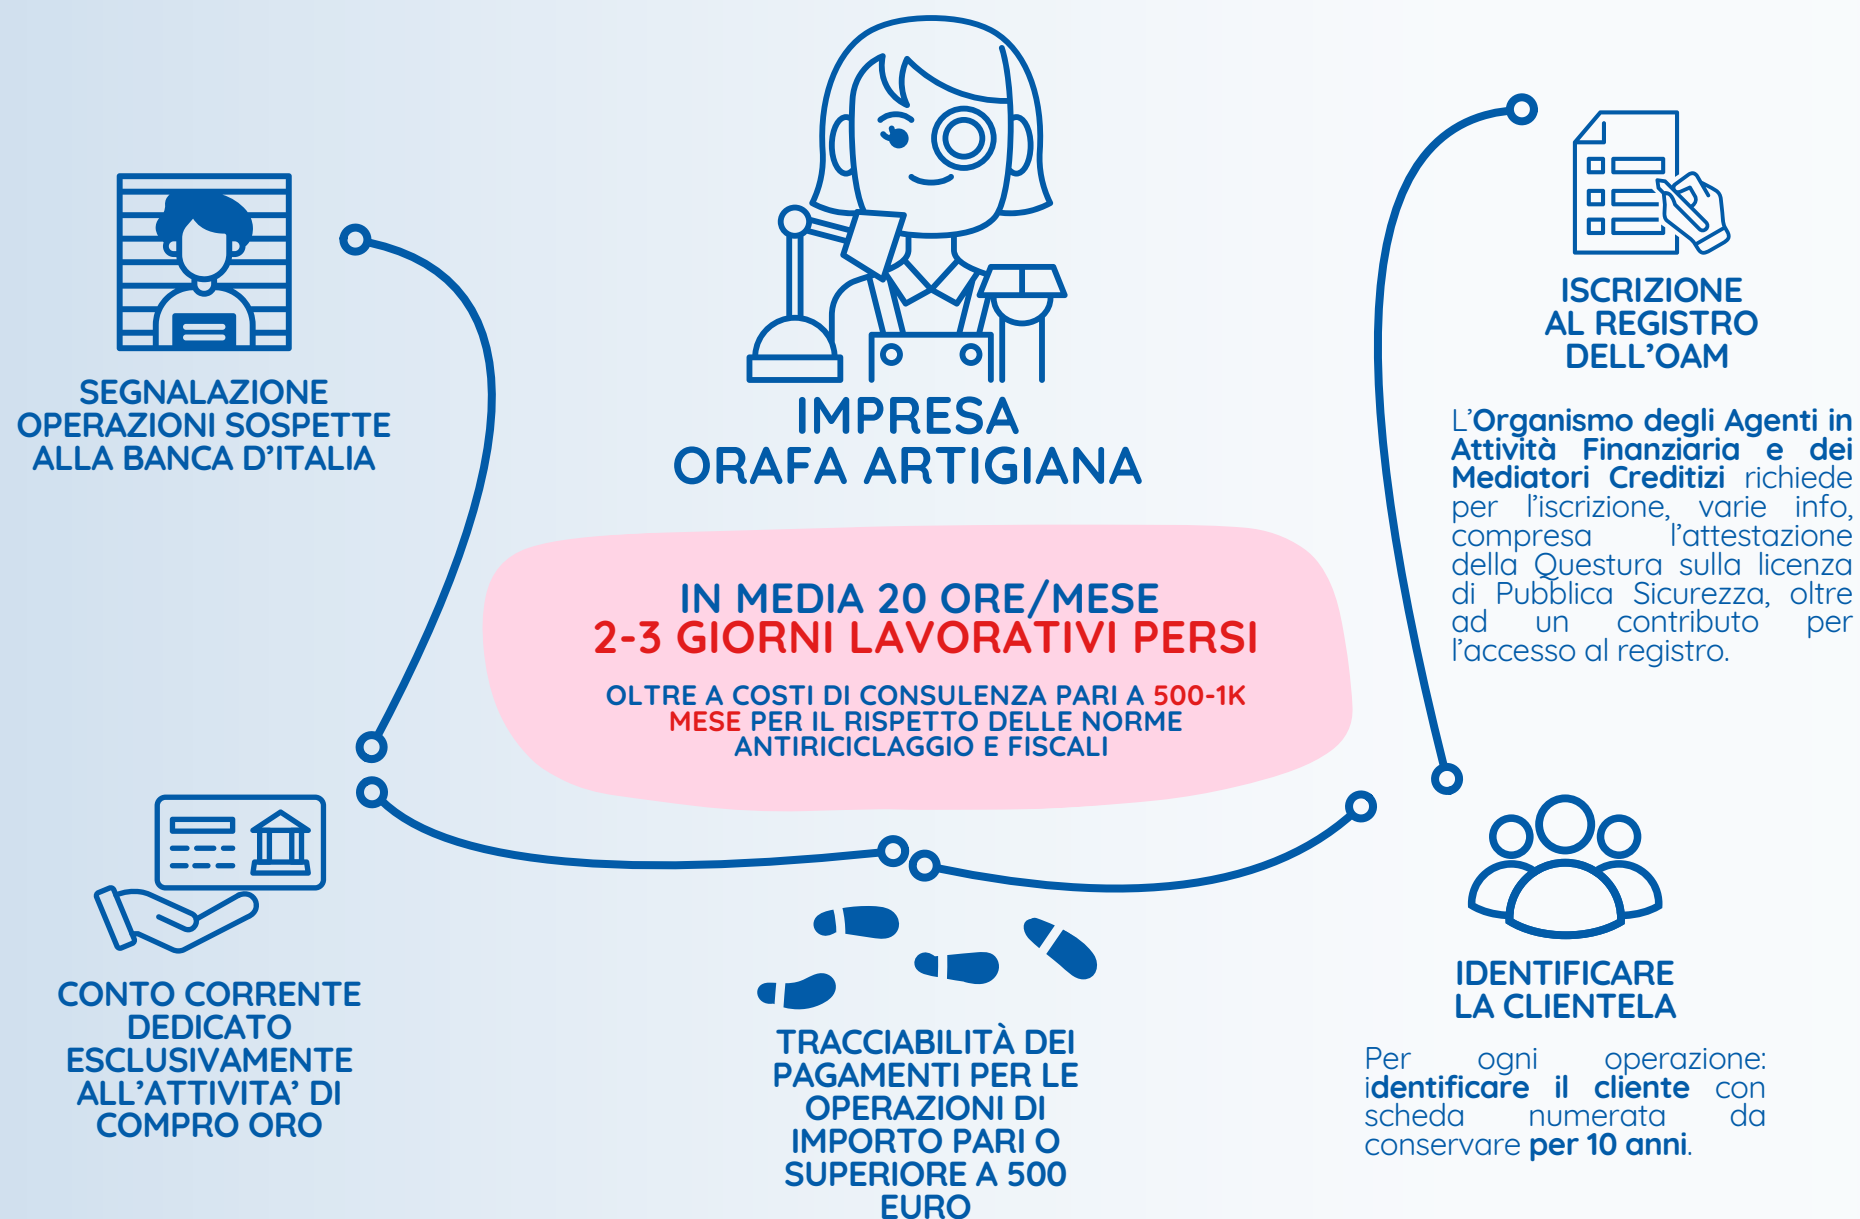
IMPRESA
ORAFA ARTIGIANA

SEGNALAZIONE OPERAZIONI SOSPETTE ALLA BANCA D'ITALIA

ISCRIZIONE AL REGISTRO DELL'OAM

L'Organismo degli Agenti in Attività Finanziaria e dei Mediatori Creditizi richiede per l'iscrizione, varie info, compresa l'attestazione della Questura sulla licenza di Pubblica Sicurezza, oltre ad un contributo per l'accesso al registro.

IN MEDIA 20 ORE/MESE
2-3 GIORNI LAVORATIVI PERSI

OLTRE A COSTI DI CONSULENZA PARI A 500-1K MESE PER IL RISPETTO DELLE NORME ANTIRICICLAGGIO E FISCALI

CONTO CORRENTE DEDICATO ESCLUSIVAMENTE ALL'ATTIVITA' DI COMPRO ORO

TRACCIABILITÀ DEI PAGAMENTI PER LE OPERAZIONI DI IMPORTO PARI O SUPERIORE A 500 EURO

IDENTIFICARE LA CLIENTELA

Per ogni operazione: identificare il cliente con scheda numerata da conservare per 10 anni.